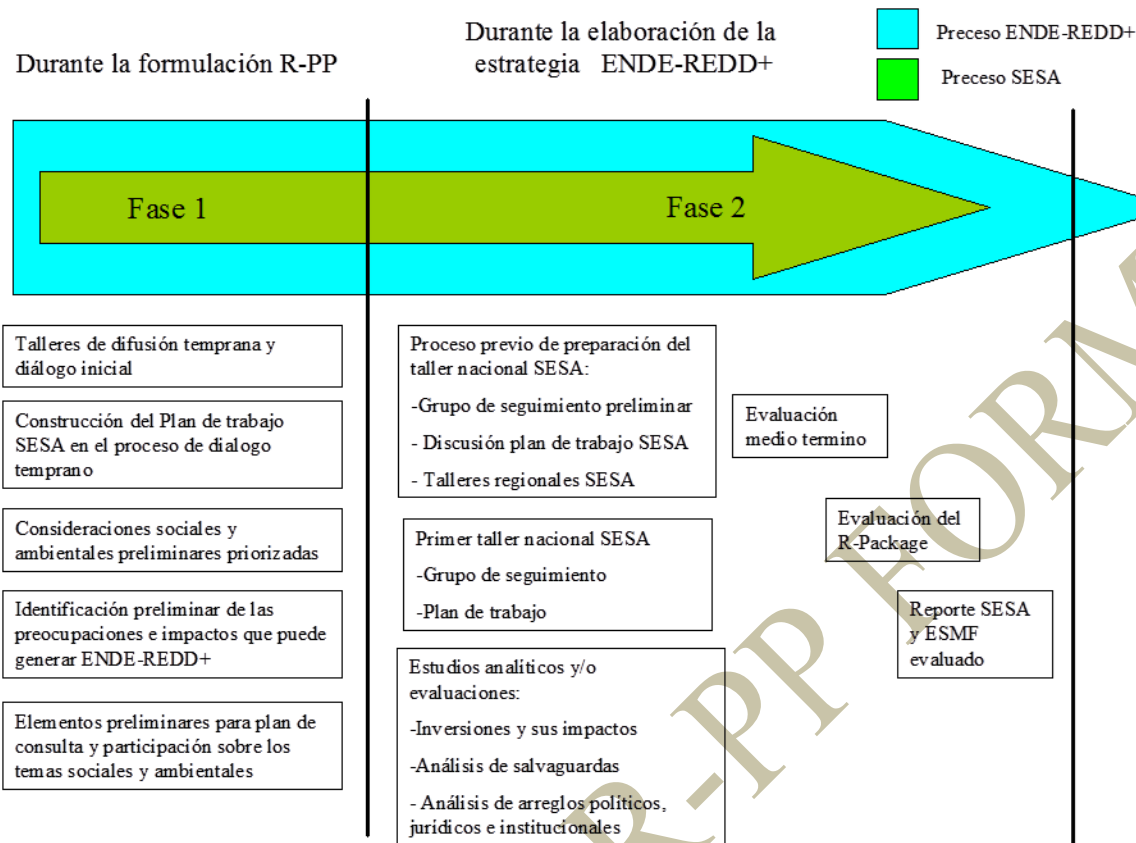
Durante la formulación R-PP

Durante la elaboración de la estrategia ENDE-REDD+

Preceso ENDE-REDD+

Preceso SESA

Fase 1

Fase 2

Talleres de difusión temprana y diálogo inicial

Construcción del Plan de trabajo SESA en el proceso de dialogo temprano

Consideraciones sociales y ambientales preliminares priorizadas

Identificación preliminar de las preocupaciones e impactos que puede generar ENDE-REDD+

Elementos preliminares para plan de consulta y participación sobre los temas sociales y ambientales

Proceso previo de preparación del taller nacional SESA:

-Grupo de seguimiento preliminar

- Discusión plan de trabajo SESA

- Talleres regionales SESA

Primer taller nacional SESA

-Grupo de seguimiento

-Plan de trabajo

Estudios analíticos y/o evaluaciones:

-Inversiones y sus impactos

-Análisis de salvaguardas

- Análisis de arreglos políticos, jurídicos e institucionales

Evaluación medio termino

Evaluación del R-Package

Reporte SESA y ESMF evaluado

R-PP FORM